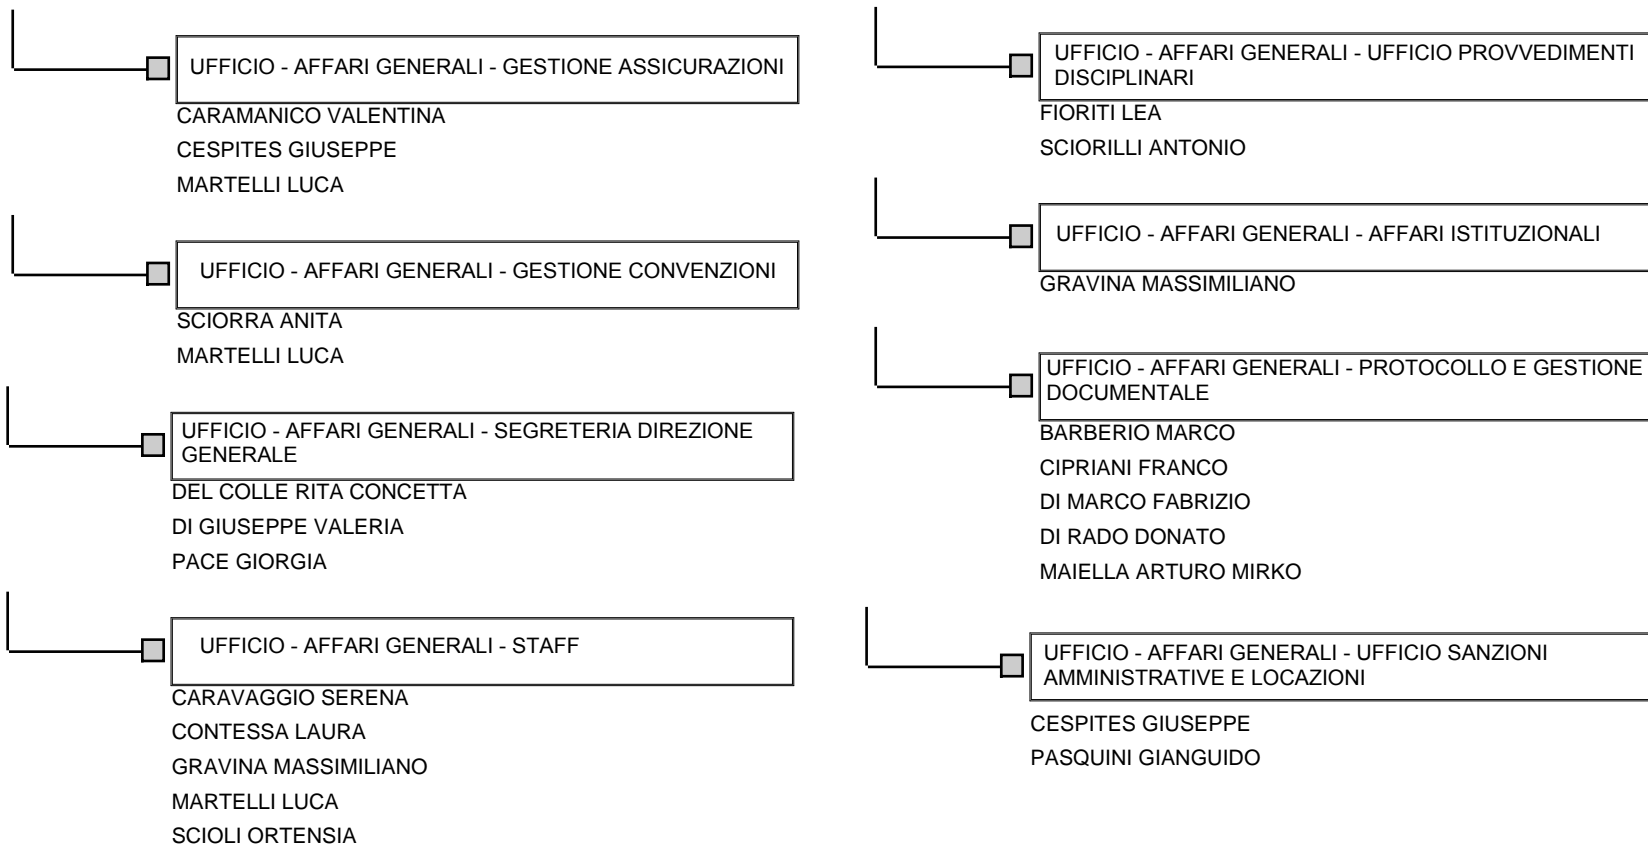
UFFICIO - AFFARI GENERALI - GESTIONE ASSICURAZIONI

CARAMANICO VALENTINA
CESPITES GIUSEPPE
MARTELLI LUCA

UFFICIO - AFFARI GENERALI - GESTIONE CONVENZIONI

SCIORRA ANITA
MARTELLI LUCA

UFFICIO - AFFARI GENERALI - SEGRETERIA DIREZIONE GENERALE

DEL COLLE RITA CONCETTA
DI GIUSEPPE VALERIA
PACE GIORGIA

UFFICIO - AFFARI GENERALI - STAFF

CARAVAGGIO SERENA
CONTESSA LAURA
GRAVINA MASSIMILIANO
MARTELLI LUCA
SCIOLI ORTENSIA

UFFICIO - AFFARI GENERALI - UFFICIO PROVVEDIMENTI DISCIPLINARI

FIORITI LEA
SCIORILLI ANTONIO

UFFICIO - AFFARI GENERALI - AFFARI ISTITUZIONALI

GRAVINA MASSIMILIANO

UFFICIO - AFFARI GENERALI - PROTOCOLLO E GESTIONE DOCUMENTALE

BARBERIO MARCO
CIPRIANI FRANCO
DI MARCO FABRIZIO
DI RADO DONATO
MAIELLA ARTURO MIRKO

UFFICIO - AFFARI GENERALI - UFFICIO SANZIONI AMMINISTRATIVE E LOCAZIONI

CESPITES GIUSEPPE
PASQUINI GIANGUIDO